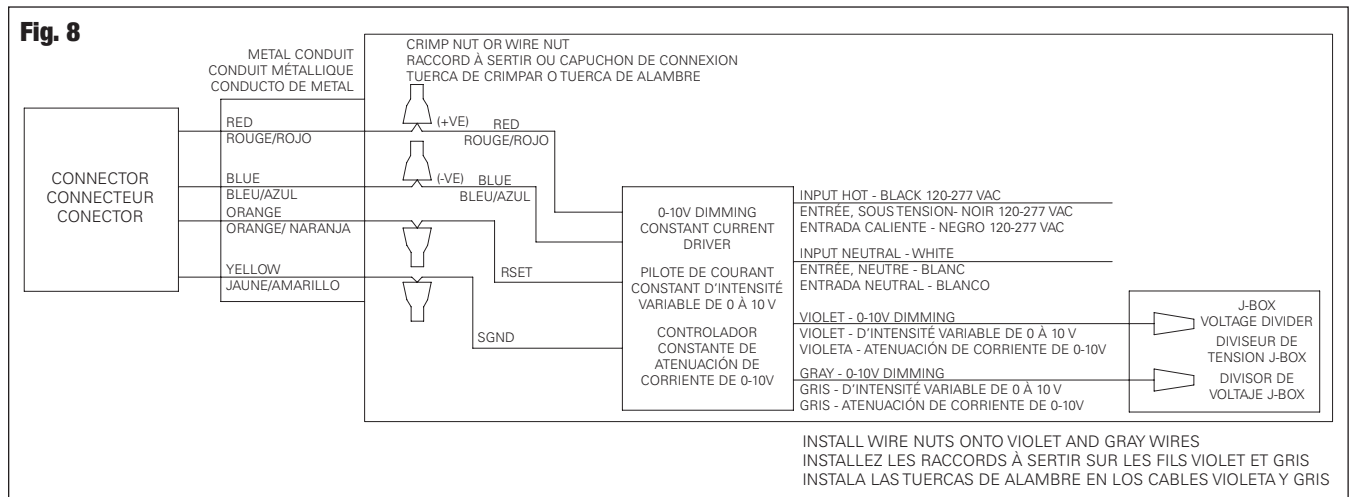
Fig. 8

METAL CONDUIT
CONDUIT MÉTALLIQUE
CONDUCTO DE METAL

CRIMP NUT OR WIRE NUT
RACCORD À SERTIR OU CAPUCHON DE CONNEXION
TUERCA DE CRIMPAR O TUERCA DE ALAMBRE

CONNECTOR
CONNECTEUR
CONECTOR

RED
ROUGE/ROJO

(+VE)

RED
ROUGE/ROJO

BLUE
BLEU/AZUL

(-VE)

BLUE
BLEU/AZUL

ORANGE
ORANGE/ NARANJA

YELLOW
JAUNE/AMARILLO

RSET

SGND

0-10V DIMMING
CONSTANT CURRENT
DRIVER

PILOTE DE COURANT
CONSTANT D'INTENSITÉ
VARIABLE DE 0 À 10 V

CONTROLADOR
CONSTANTE DE
ATENUACIÓN DE
CORRIENTE DE 0-10V

INPUT HOT - BLACK 120-277 VAC
ENTRÉE, SOUS TENSION- NOIR 120-277 VAC
ENTRADA CALIENTE - NEGRO 120-277 VAC

INPUT NEUTRAL - WHITE
ENTRÉE, NEUTRE - BLANC
ENTRADA NEUTRAL - BLANCO

VIOLET - 0-10V DIMMING
VIOLET - D'INTENSITÉ VARIABLE DE 0 À 10 V
VIOLETA - ATENUACIÓN DE CORRIENTE DE 0-10V

GRAY - 0-10V DIMMING
GRIS - D'INTENSITÉ VARIABLE DE 0 À 10 V
GRIS - ATENUACIÓN DE CORRIENTE DE 0-10V

J-BOX
VOLTAGE DIVIDER
DIVISEUR DE
TENSION J-BOX
DIVISOR DE
VOLTAJE J-BOX

INSTALL WIRE NUTS ONTO VIOLET AND GRAY WIRES
INSTALLEZ LES RACCORDS À SERTIR SUR LES FILS VIOLET ET GRIS
INSTALA LAS TUERCAS DE ALAMBRE EN LOS CABLES VIOLETA Y GRIS